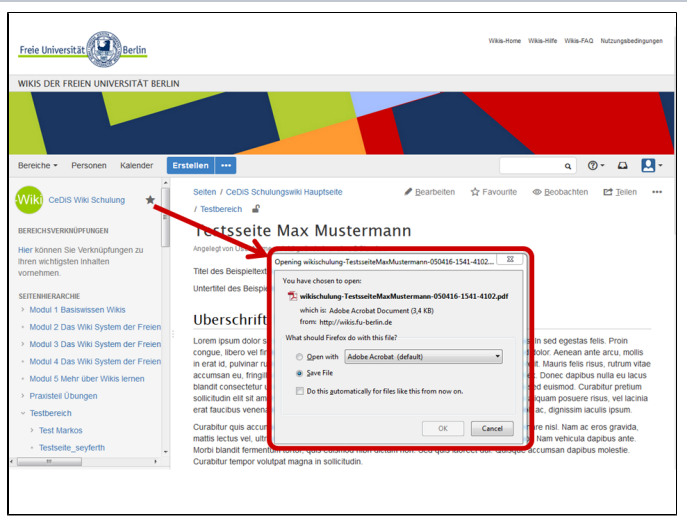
Freie Universität Berlin

Wikis-Home Wikis-Hilfe Wikis-FAQ Nutzungsbedingungen

WIKIS DER FREIEN UNIVERSITÄT BERLIN

Bereiche Personen Kalender Erstellen •••

Wiki CeDiS Wiki Schulung

BEREICHSVERKNÜPFUNGEN

Hier können Sie Verknüpfungen zu Ihren wichtigsten Inhalten vornehmen.

SEITENHIERARCHIE

Modul 1 Basiswissen Wikis
Modul 2 Das Wiki System der Freien
Modul 3 Das Wiki System der Freien
Modul 4 Das Wiki System der Freien
Modul 5 Mehr über Wikis lernen
Praxisteil Übungen
Testbereich
Test Markos
Testseite_seyferth

Seiten / CeDiS Schulungswiki Hauptseite / Testbereich

Bearbeiten Favourite Beobachten Teilen

Testseite Max Mustermann

Angelegt von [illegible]

Titel des Beispieltext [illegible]

Untertitel des Beispiel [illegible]

Überschrift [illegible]

Lorem ipsum dolor s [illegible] in sed egestas felis. Proin congue, libero vel fi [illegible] dolor. Aenean ante arcu, mollis in erat id, pulvinar ru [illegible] Mauris felis risus, rutrum vitae accumsan eu, fringill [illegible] Donec dapibus nulla eu lacus blandit consectetur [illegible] seed euismod. Curabitur pretium sollicitudin elit sit am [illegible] quam posuere risus, vel lacinia erat faucibus venena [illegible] ac, dignissim iaculis ipsum.

Curabitur quis accu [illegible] re nisl. Nam ac eros gravida, mattis lectus vel, ultr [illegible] Nam vehicula dapibus ante. Morbi blandit fermentum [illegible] accumsan dapibus molestie. Curabitur tempor volutpat magna in sollicitudin.

Opening wikischulung-TestseiteMaxMustermann-050416-1541-4102...

You have chosen to open:

wikischulung-TestseiteMaxMustermann-050416-1541-4102.pdf

which is: Adobe Acrobat Document (3,4 KB)
from: http://wikis.fu-berlin.de

What should Firefox do with this file?

Open with Adobe Acrobat (default)

Save File

Do this automatically for files like this from now on.

OK Cancel